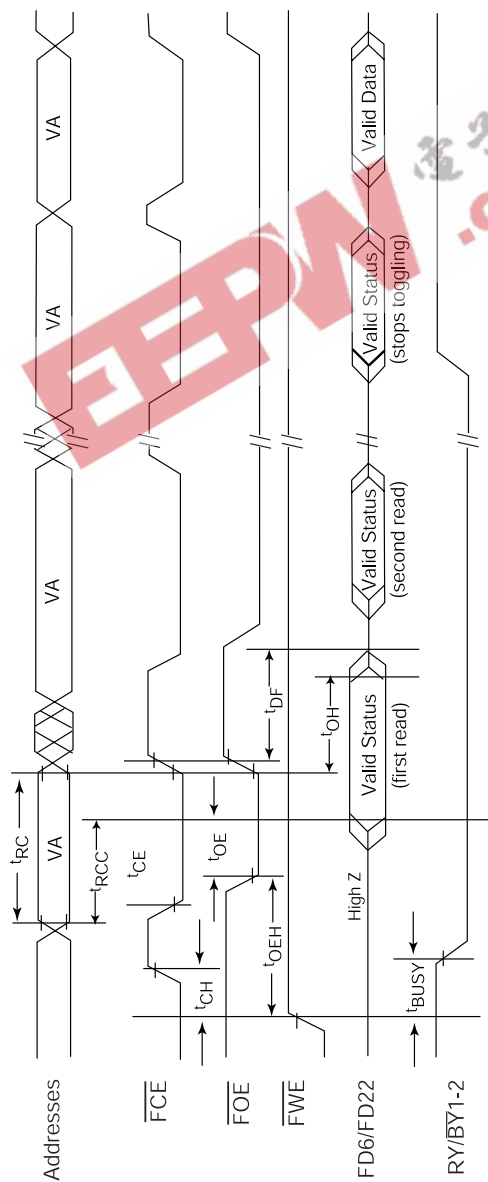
Addresses
$\overline{FCE}$
$\overline{FOE}$
$\overline{FWE}$
FD6/FD22
RY/$\overline{BY}$1-2

VA
VA
VA
VA

$t_{RC}$
$t_{RCC}$
$t_{CE}$
$t_{OE}$
$t_{CH}$
$t_{OEH}$
$t_{BUSY}$
$t_{OH}$
$t_{DF}$

High Z
Valid Status (first read)
Valid Status (second read)
Valid Status (stops toggling)
Valid Data

EEPW